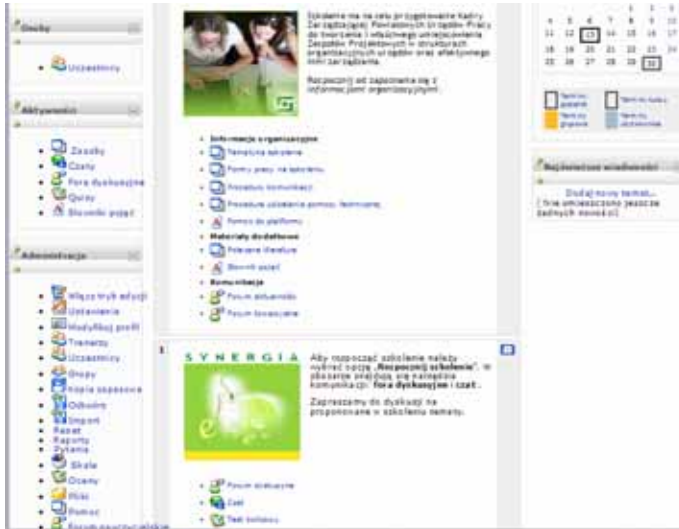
Osoby

Uczestnicy

Aktywności

Zasoby
Czaty
Fora dyskusyjne
Quizy
Słownik pojęć

Administracja

Włącz tryb edycji
Ustawienia
Modyfikuj profil
Trenerzy
Uczestnicy
Grupy
Kopia zapasowa
Odtwórz
Import
Reset
Raporty
Pytania
Skale
Oceny
Pliki
Pomoc
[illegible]

Szkolenie ma na celu przygotowanie Kadry Zarządzającej Powiatowych Urzędów Pracy do tworzenia i właściwego umiejscowienia Zespołów Projektowych w strukturach organizacyjnych urzędów oraz efektywnego nimi zarządzania.

Rozpocznij od zapoznania się z informacjami organizacyjnymi.

Informacje organizacyjne
Tematyka szkolenia
Formy pracy na szkoleniu
Procedura komunikacji
Procedura uzyskania pomocy technicznej
Pomoc do platformy
Materiały dodatkowe
Polecana literatura
Słownik pojęć
Komunikacja
Forum aktualności
Forum towarzyskie

1

SYNERGIA

Aby rozpocząć szkolenie należy wybrać opcję „Rozpocznij szkolenie". W obszarze znajdują się narzędzia komunikacji: fora dyskusyjne i czat.

Zapraszamy do dyskusji na proponowane w szkoleniu tematy.

Forum dyskusyjne
Czat
Test końcowy

| | | | | 1 | 2 | 3 |
|---|---|---|---|---|---|---|
| 4 | 5 | 6 | 7 | 8 | 9 | 10 |
| 11 | 12 | 13 | 14 | 15 | 16 | 17 |
| 18 | 19 | 20 | 21 | 22 | 23 | 24 |
| 25 | 26 | 27 | 28 | 29 | 30 | |

Terminy globalne
Terminy kursu
Terminy grupowe
Terminy użytkownika

Najświeższe wiadomości

Dodaj nowy temat...
(Nie umieszczono jeszcze żadnych nowości)